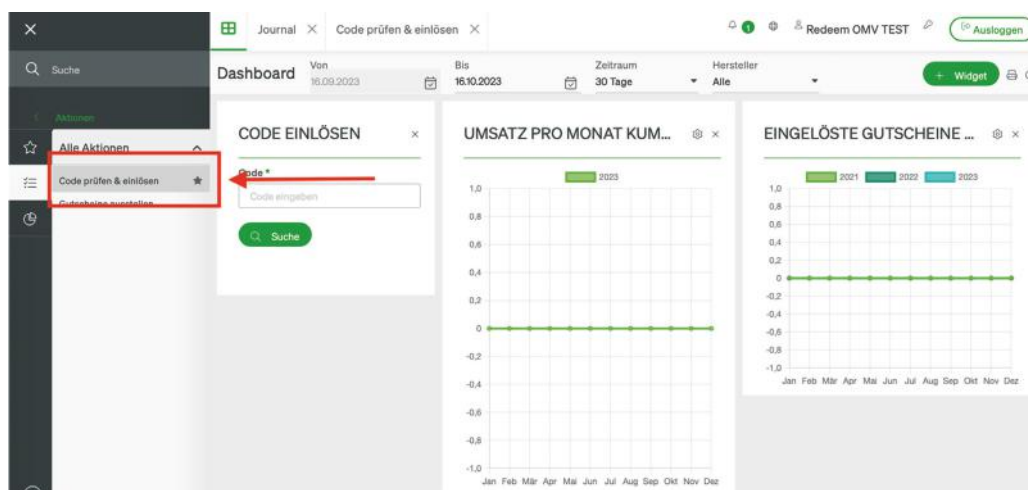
Journal ✕ Code prüfen & einlösen ✕

1 Redeem OMV TEST Ausloggen

Suche

Aktionen

Alle Aktionen

Code prüfen & einlösen

Gutscheine ausstellen

Dashboard

Von 16.09.2023

Bis 16.10.2023

Zeitraum 30 Tage

Hersteller Alle

+ Widget

CODE EINLÖSEN ✕

Code *

Code eingeben

Suche

UMSATZ PRO MONAT KUM... ✕

2023

1,0
0,8
0,6
0,4
0,2
0
-0,2
-0,4
-0,6
-0,8
-1,0

Jan Feb Mär Apr Mai Jun Jul Aug Sep Okt Nov Dez

EINGELÖSTE GUTSCHEINE ... ✕

2021 2022 2023

1,0
0,8
0,6
0,4
0,2
0
-0,2
-0,4
-0,6
-0,8
-1,0

Jan Feb Mär Apr Mai Jun Jul Aug Sep Okt Nov Dez